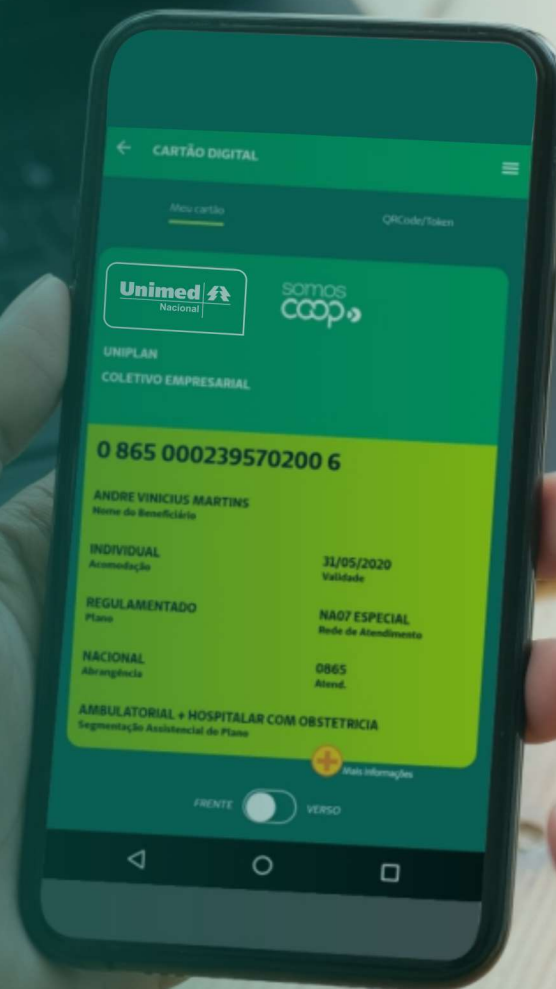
CARTÃO DIGITAL

Meu cartão

QRCode/Token

Unimed Nacional

somos coop

UNIPLAN

COLETIVO EMPRESARIAL

0 865 000239570200 6

ANDRE VINICIUS MARTINS
Nome do Beneficiário

INDIVIDUAL
Acomodação

31/05/2020
Validade

REGULAMENTADO
Plano

NA07 ESPECIAL
Rede de Atendimento

NACIONAL
Abrangência

0865
Atend.

AMBULATORIAL + HOSPITALAR COM OBSTETRICIA
Segmentação Assistencial do Plano

Mais informações

FRENTE

VERSO